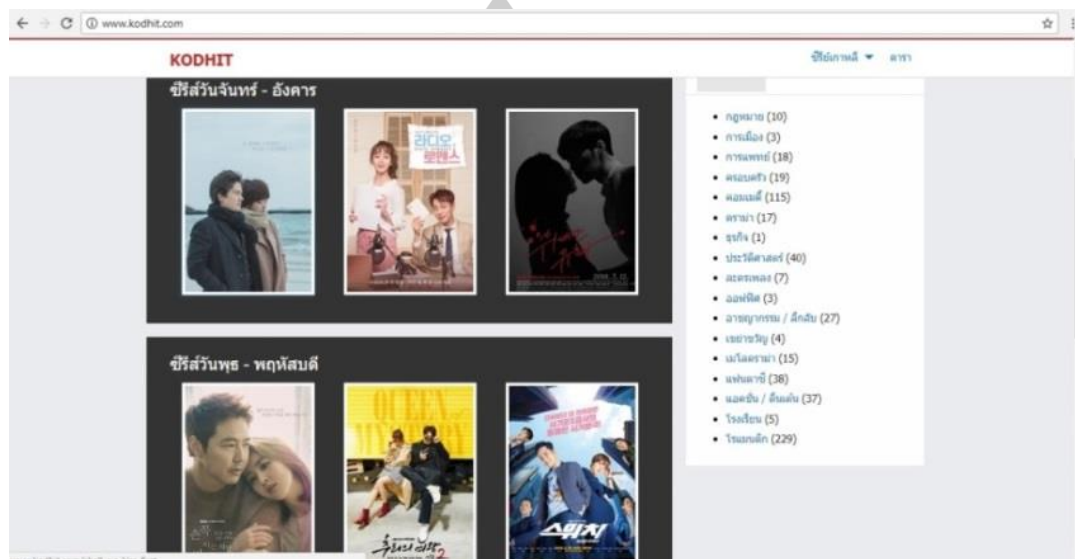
www.kodhit.com

KODHIT

ซีรีย์เกาหลี ▾ ดารา

ซีรีส์วันจันทร์ - อังคาร

라디오 로맨스

ซีรีส์วันพุธ - พฤหัสบดี

QUEEN MYSTERY

스위치

- กฎหมาย (10)
- การเมือง (3)
- การแพทย์ (18)
- ครอบครัว (19)
- คอมเมดี้ (115)
- ดราม่า (17)
- ธุรกิจ (1)
- ประวัติศาสตร์ (40)
- ละครเพลง (7)
- ออฟฟิศ (3)
- อาชญากรรม / ลึกลับ (27)
- เขย่าขวัญ (4)
- เมโลดราม่า (15)
- แฟนตาซี (38)
- แอคชั่น / ตื่นเต้น (37)
- โรงเรียน (5)
- โรแมนติก (229)